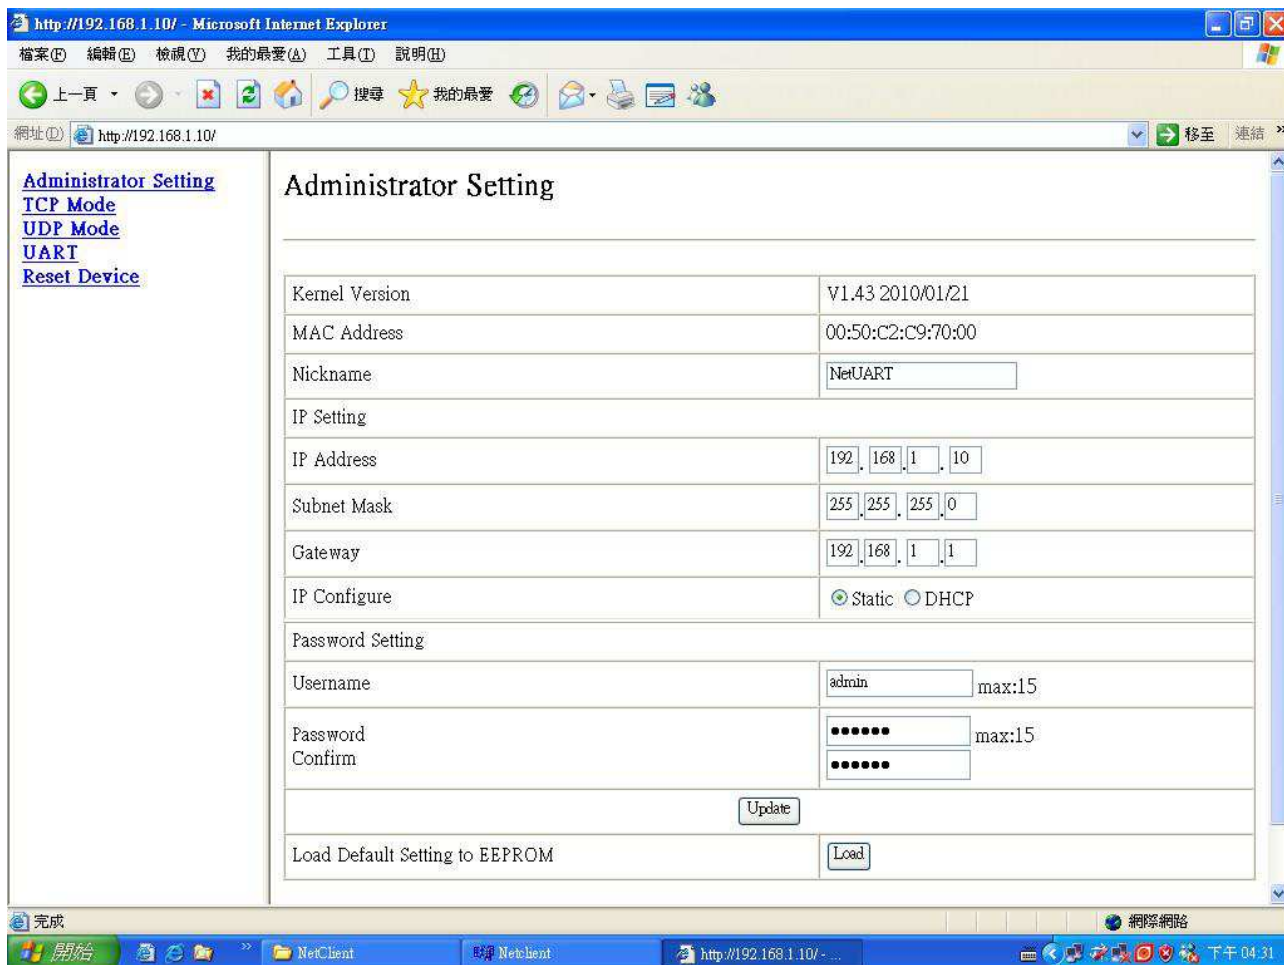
http://192.168.1.10/ - Microsoft Internet Explorer

檔案(F) 編輯(E) 檢視(V) 我的最愛(A) 工具(T) 說明(H)

上一頁 搜尋 我的最愛

網址(D) http://192.168.1.10/ 移至 連結

Administrator Setting
TCP Mode
UDP Mode
UART
Reset Device

Administrator Setting

| | |
|---|---|
| Kernel Version | V1.43 2010/01/21 |
| MAC Address | 00:50:C2:C9:70:00 |
| Nickname | NetUART |
| IP Setting | |
| IP Address | 192 . 168 . 1 . 10 |
| Subnet Mask | 255 . 255 . 255 . 0 |
| Gateway | 192 . 168 . 1 . 1 |
| IP Configure | Static DHCP |
| Password Setting | |
| Username | admin max:15 |
| Password Confirm | •••••• max:15 •••••• |
| Update | |
| Load Default Setting to EEPROM | Load |

完成 網際網路

開始 NetClient Netclient http://192.168.1.10/ - ... 下午 04:31